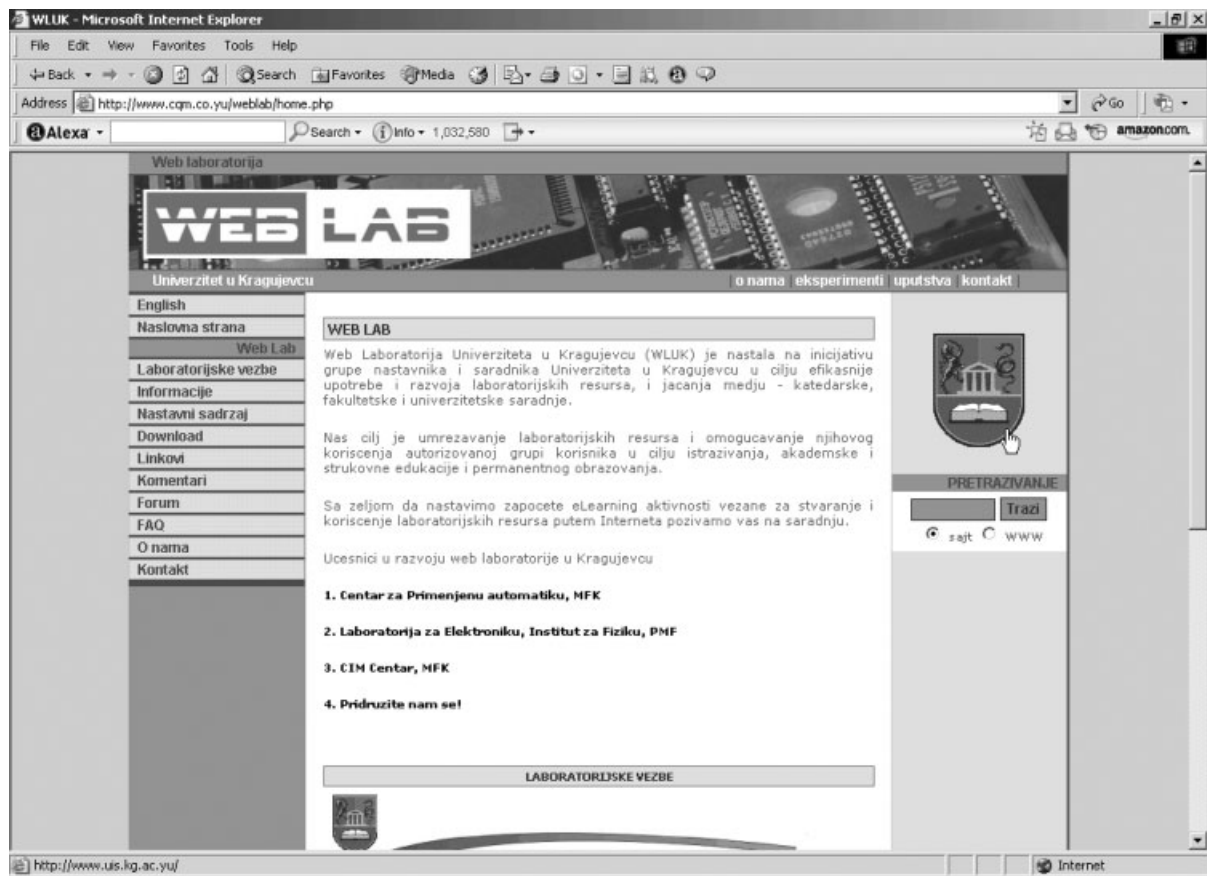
WLUK - Microsoft Internet Explorer

File Edit View Favorites Tools Help

Back Search Favorites Media

Address http://www.cqm.co.yu/weblab/home.php

Go

Alexa Search Info 1,032,580

amazon.com

Web laboratorija

WEB LAB

Univerzitet u Kragujevcu

o nama eksperimenti uputstva kontakt

English
Naslovna strana
Web Lab
Laboratorijske vezbe
Informacije
Nastavni sadrzaj
Download
Linkovi
Komentari
Forum
FAQ
O nama
Kontakt

WEB LAB

Web Laboratorija Univerziteta u Kragujevcu (WLUK) je nastala na inicijativu grupe nastavnika i saradnika Univerziteta u Kragujevcu u cilju efikasnije upotrebe i razvoja laboratorijskih resursa, i jacanja medju - katedarske, fakultetske i univerzitetske saradnje.

Nas cilj je umrezavanje laboratorijskih resursa i omogucavanje njihovog koriscenja autorizovanoj grupi korisnika u cilju istrazivanja, akademske i strukovne edukacije i permanentnog obrazovanja.

Sa zeljom da nastavimo zapocete eLearning aktivnosti vezane za stvaranje i koriscenje laboratorijskih resursa putem Interneta pozivamo vas na saradnju.

Ucesnici u razvoju web laboratorije u Kragujevcu

1. Centar za Primenjenu automatiku, MFK

2. Laboratorija za Elektroniku, Institut za Fiziku, PMF

3. CIM Centar, MFK

4. Pridruzite nam se!

LABORATORIJSKE VEZBE

PRETRAZIVANJE

Trazi

sajt www

http://www.uis.kg.ac.yu/

Internet